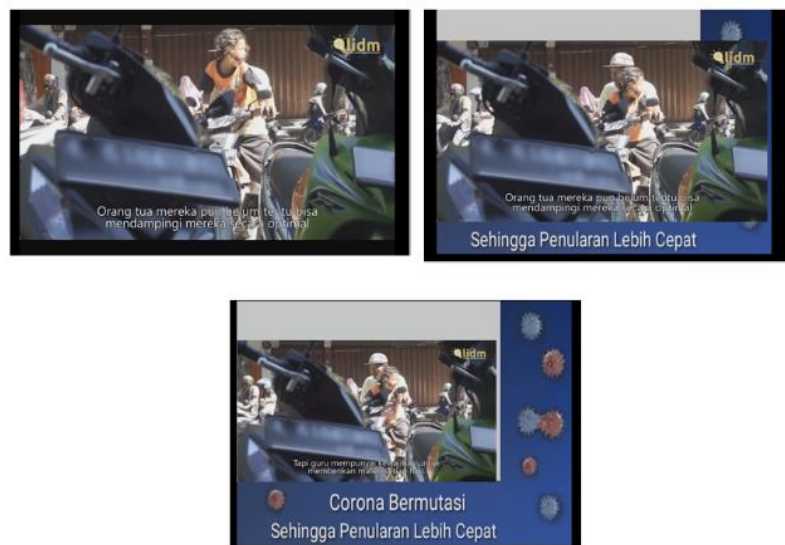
idm

Orang tua mereka pun belum tentu bisa mendampingi mereka secara optimal

idm

Orang tua mereka pun belum tentu bisa mendampingi mereka secara optimal

Sehingga Penularan Lebih Cepat

idm

Tapi guru mempunyai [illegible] untuk memberikan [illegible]

Corona Bermutasi
Sehingga Penularan Lebih Cepat